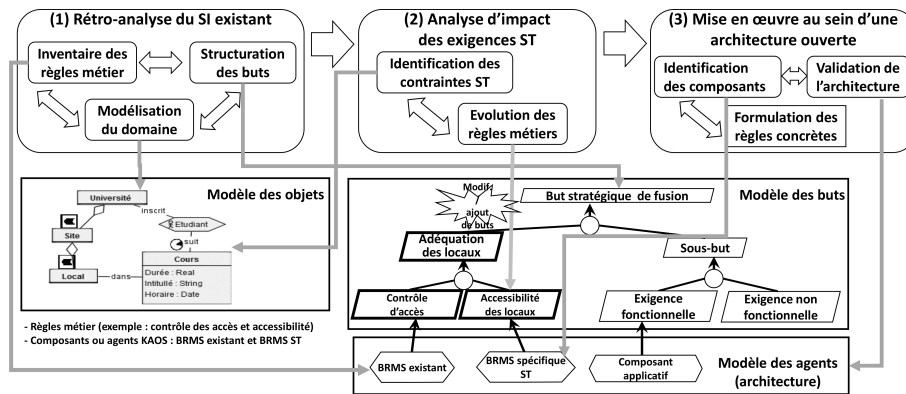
(1) Rétro-analyse du SI existant

Inventaire des règles métier

Structuration des buts

Modélisation du domaine

(2) Analyse d'impact des exigences ST

Identification des contraintes ST

Evolution des règles métiers

(3) Mise en œuvre au sein d'une architecture ouverte

Identification des composants

Validation de l'architecture

Formulation des règles concrètes

Modèle des objets

Université

inscrit

Etudiant

Site

suit

Cours

Local

dans

Durée : Real

Intitullé : String

Horaire : Date

Modèle des buts

Modif/ajout de buts

But stratégique de fusion

Adéquation des locaux

Sous-but

Contrôle d'accès

Accessibilité des locaux

Exigence fonctionnelle

Exigence non fonctionnelle

- Règles métier (exemple : contrôle des accès et accessibilité)
- Composants ou agents KAOS : BRMS existant et BRMS ST

BRMS existant

BRMS spécifique ST

Composant applicatif

Modèle des agents (architecture)